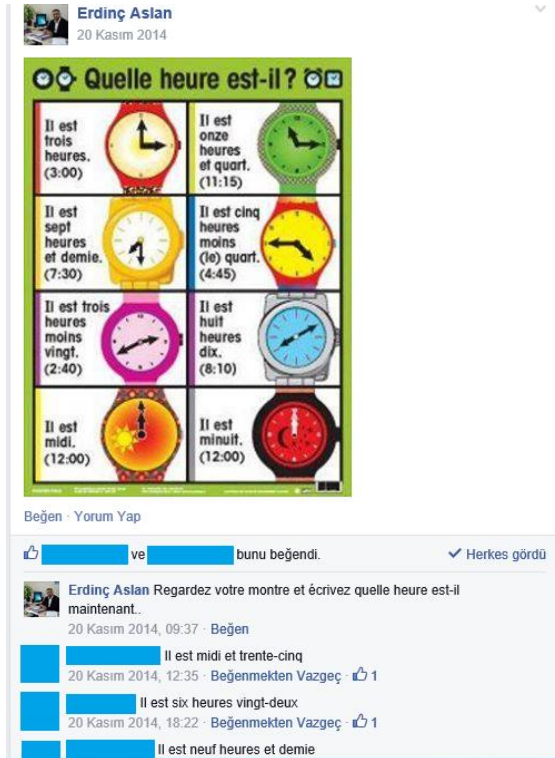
Erdinç Aslan
20 Kasım 2014

Quelle heure est-il?

Il est trois heures. (3:00)

Il est onze heures et quart. (11:15)

Il est sept heures et demie. (7:30)

Il est cinq heures moins (le) quart. (4:45)

Il est trois heures moins vingt. (2:40)

Il est huit heures dix. (8:10)

Il est midi. (12:00)

Il est minuit. (12:00)

Beğen · Yorum Yap

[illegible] ve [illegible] bunu beğendi.

Herkes gördü

Erdinç Aslan Regardez votre montre et écrivez quelle heure est-il maintenant..
20 Kasım 2014, 09:37 · Beğen

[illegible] Il est midi et trente-cinq
20 Kasım 2014, 12:35 · Beğenmekten Vazgeç · 1

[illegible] Il est six heures vingt-deux
20 Kasım 2014, 18:22 · Beğenmekten Vazgeç · 1

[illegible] Il est neuf heures et demie